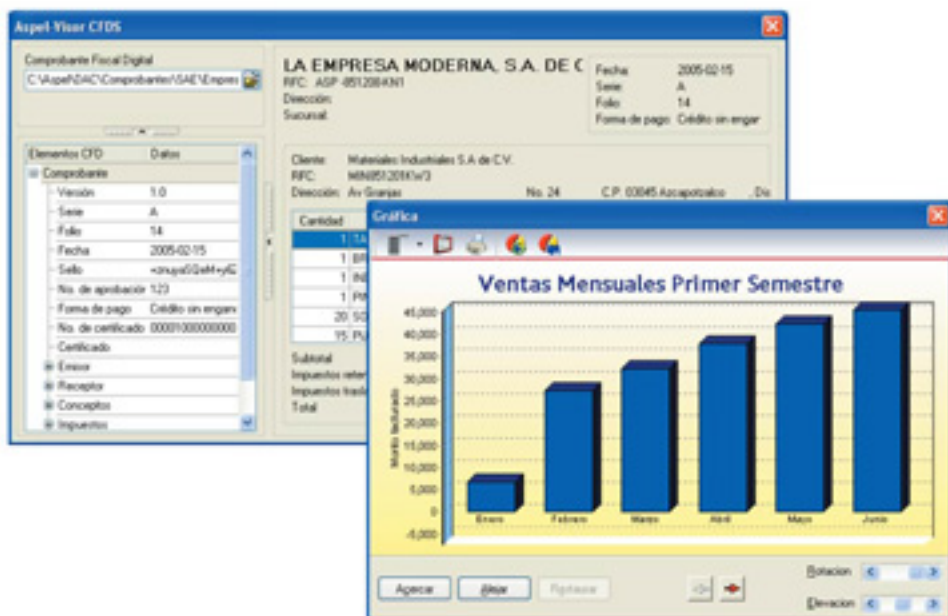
Aspel-Visor CFDS

Comprobante Fiscal Digital
C:\Aspel\DAC\Comprobantes\SAE\Empres

LA EMPRESA MODERNA, S.A. DE C
RFC: ASP-851208KN1
Dirección:
Sucursal:

Fecha: 2005-02-15
Serie: A
Folio: 14
Forma de pago: Crédito sin engar

| Elementos CFD | Datos |
|---|---|
| Comprobante | |
| Versión | 1.0 |
| Serie | A |
| Folio | 14 |
| Fecha | 2005-02-15 |
| Sello | +onuya5QeM+yiG |
| No. de aprobación | 123 |
| Forma de pago | Crédito sin engan |
| No. de certificado | 00001000000000 |
| Certificado | |
| Emisor | |
| Receptor | |
| Conceptos | |
| Impuestos | |

Cliente: Materiales Industriales S.A de C.V.
RFC: MIN851201KW3
Dirección: Av Granjas No. 24 C.P. 03045 Azcapotzalco , Dis

Cantidad
1 TA
1 BR
1 IN
1 PI
20 SO
15 PU

Subtotal
Impuestos reter
Impuestos tras
Total

Gráfica

Ventas Mensuales Primer Semestre

45,000
40,000
35,000
30,000
25,000
20,000
15,000
10,000
5,000
0
-5,000

Monto facturado

Enero Febrero Marzo Abril Mayo Junio

Agregar Borrar Reiniciar

Rotacion
Elevacion